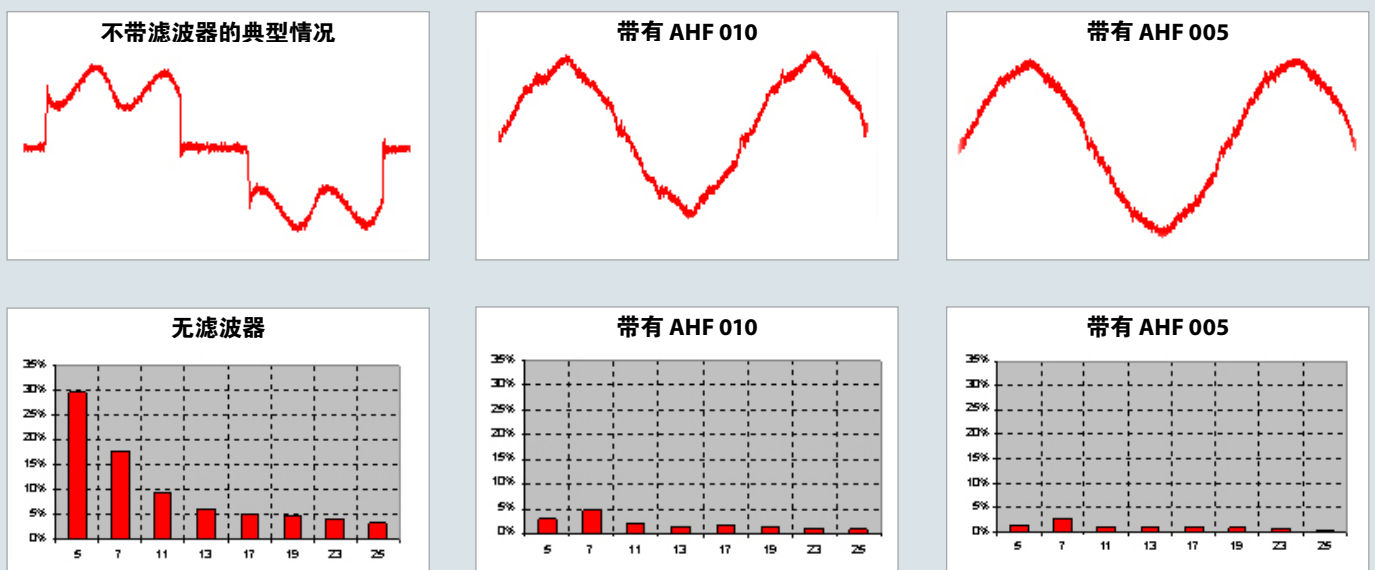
不带滤波器的典型情况

带有 AHF 010

带有 AHF 005

无滤波器

35%
30%
25%
20%
15%
10%
5%
0%

5 7 11 13 17 19 23 25

带有 AHF 010

35%
30%
25%
20%
15%
10%
5%
0%

5 7 11 13 17 19 23 25

带有 AHF 005

35%
30%
25%
20%
15%
10%
5%
0%

5 7 11 13 17 19 23 25